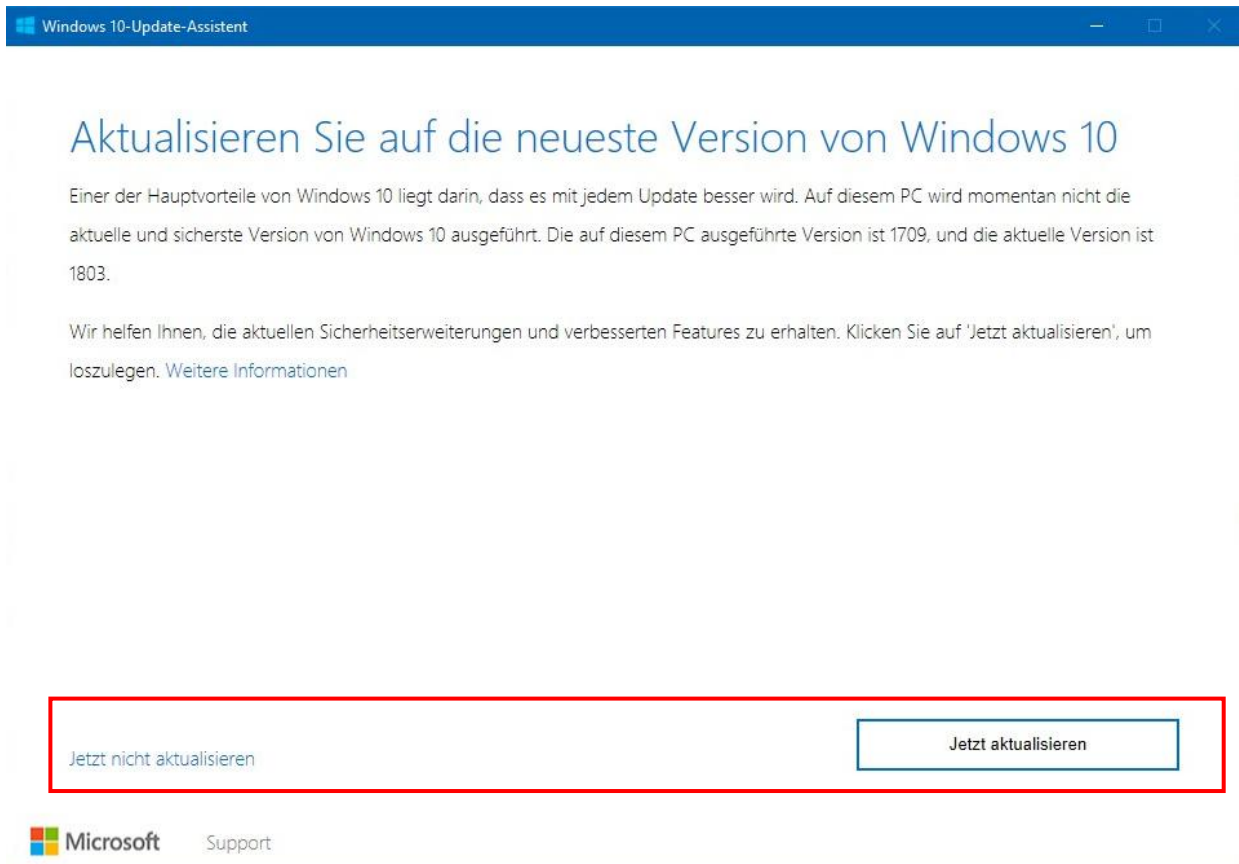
Windows 10-Update-Assistent

Aktualisieren Sie auf die neueste Version von Windows 10

Einer der Hauptvorteile von Windows 10 liegt darin, dass es mit jedem Update besser wird. Auf diesem PC wird momentan nicht die aktuelle und sicherste Version von Windows 10 ausgeführt. Die auf diesem PC ausgeführte Version ist 1709, und die aktuelle Version ist 1803.

Wir helfen Ihnen, die aktuellen Sicherheitserweiterungen und verbesserten Features zu erhalten. Klicken Sie auf 'Jetzt aktualisieren', um loszulegen. Weitere Informationen

Jetzt nicht aktualisieren

Jetzt aktualisieren

Microsoft Support